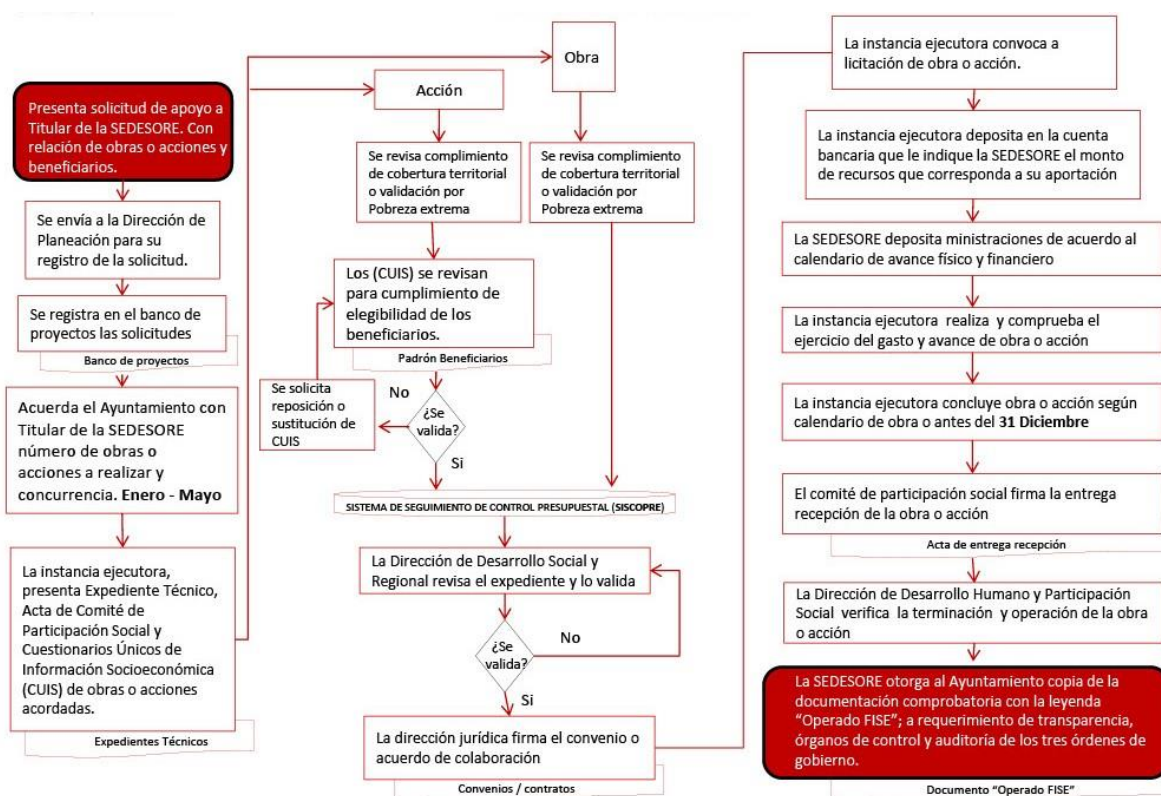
Presenta solicitud de apoyo a Titular de la SEDESORE. Con relación de obras o acciones y beneficiarios.

Se envía a la Dirección de Planeación para su registro de la solicitud.

Se registra en el banco de proyectos las solicitudes

Banco de proyectos

Acuerda el Ayuntamiento con Titular de la SEDESORE número de obras o acciones a realizar y concurrencia. **Enero - Mayo**

La instancia ejecutora, presenta Expediente Técnico, Acta de Comité de Participación Social y Cuestionarios Únicos de Información Socioeconómica (CUIS) de obras o acciones acordadas.

Expedientes Técnicos

Obra

Acción

Se revisa cumplimiento de cobertura territorial o validación por Pobreza extrema

Se revisa complimiento de cobertura territorial o validación por Pobreza extrema

Los (CUIS) se revisan para cumplimiento de elegibilidad de los beneficiarios.

Padrón Beneficiarios

Se solicita reposición o sustitución de CUIS

No

¿Se valida?

Si

SISTEMA DE SEGUIMIENTO DE CONTROL PRESUPUESTAL (SISCOPRE)

La Dirección de Desarrollo Social y Regional revisa el expediente y lo valida

¿Se valida?

No

Si

La dirección jurídica firma el convenio o acuerdo de colaboración

Convenios / contratos

La instancia ejecutora convoca a licitación de obra o acción.

La instancia ejecutora deposita en la cuenta bancaria que le indique la SEDESORE el monto de recursos que corresponda a su aportación

La SEDESORE deposita ministraciones de acuerdo al calendario de avance físico y financiero

La instancia ejecutora realiza y comprueba el ejercicio del gasto y avance de obra o acción

La instancia ejecutora concluye obra o acción según calendario de obra o antes del **31 Diciembre**

El comité de participación social firma la entrega recepción de la obra o acción

Acta de entrega recepción

La Dirección de Desarrollo Humano y Participación Social verifica la terminación y operación de la obra o acción

La SEDESORE otorga al Ayuntamiento copia de la documentación comprobatoria con la leyenda "Operado FISE"; a requerimiento de transparencia, órganos de control y auditoría de los tres órdenes de gobierno.

Documento "Operado FISE"